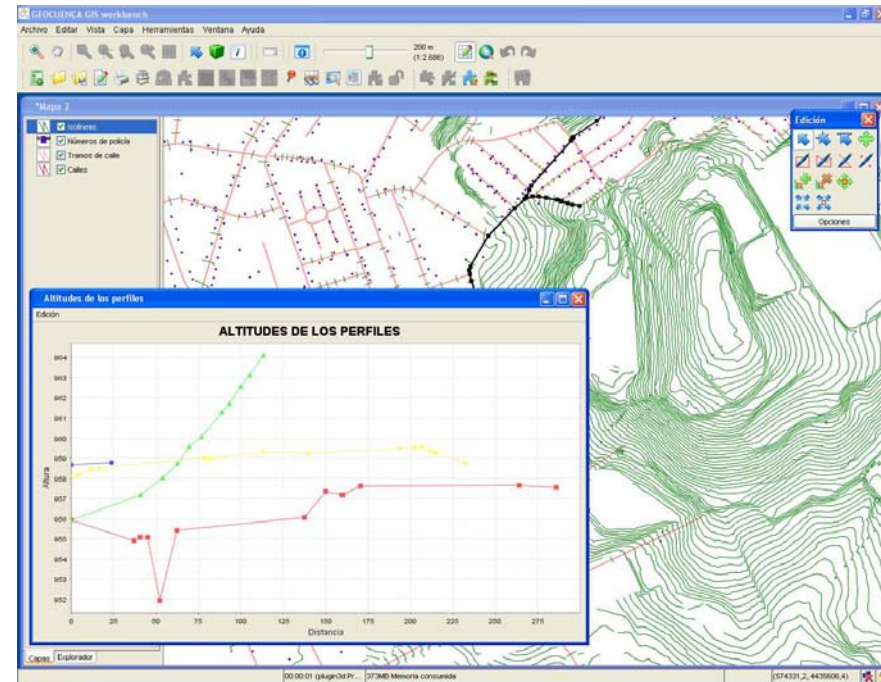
GEOCUENCA GIS workbench

Archivo Editar Vista Capa Herramientas Ventana Ayuda

200 m
(1:2.886)

*Mapa 2

Isolíneas
Números de policía
Tramos de calle
Calles

Edición

Opciones

Altitudes de los perfiles

Edición

ALTITUDES DE LOS PERFILES

Altura

964
963
962
961
960
959
958
957
956
955
954
953
952

0 25 50 75 100 125 150 175 200 225 250 275

Distancia

Capas Explorador

00:00:01 (plugin3d.Pr... 373MB Memoria consumida

(574331,2, 4435606,4)